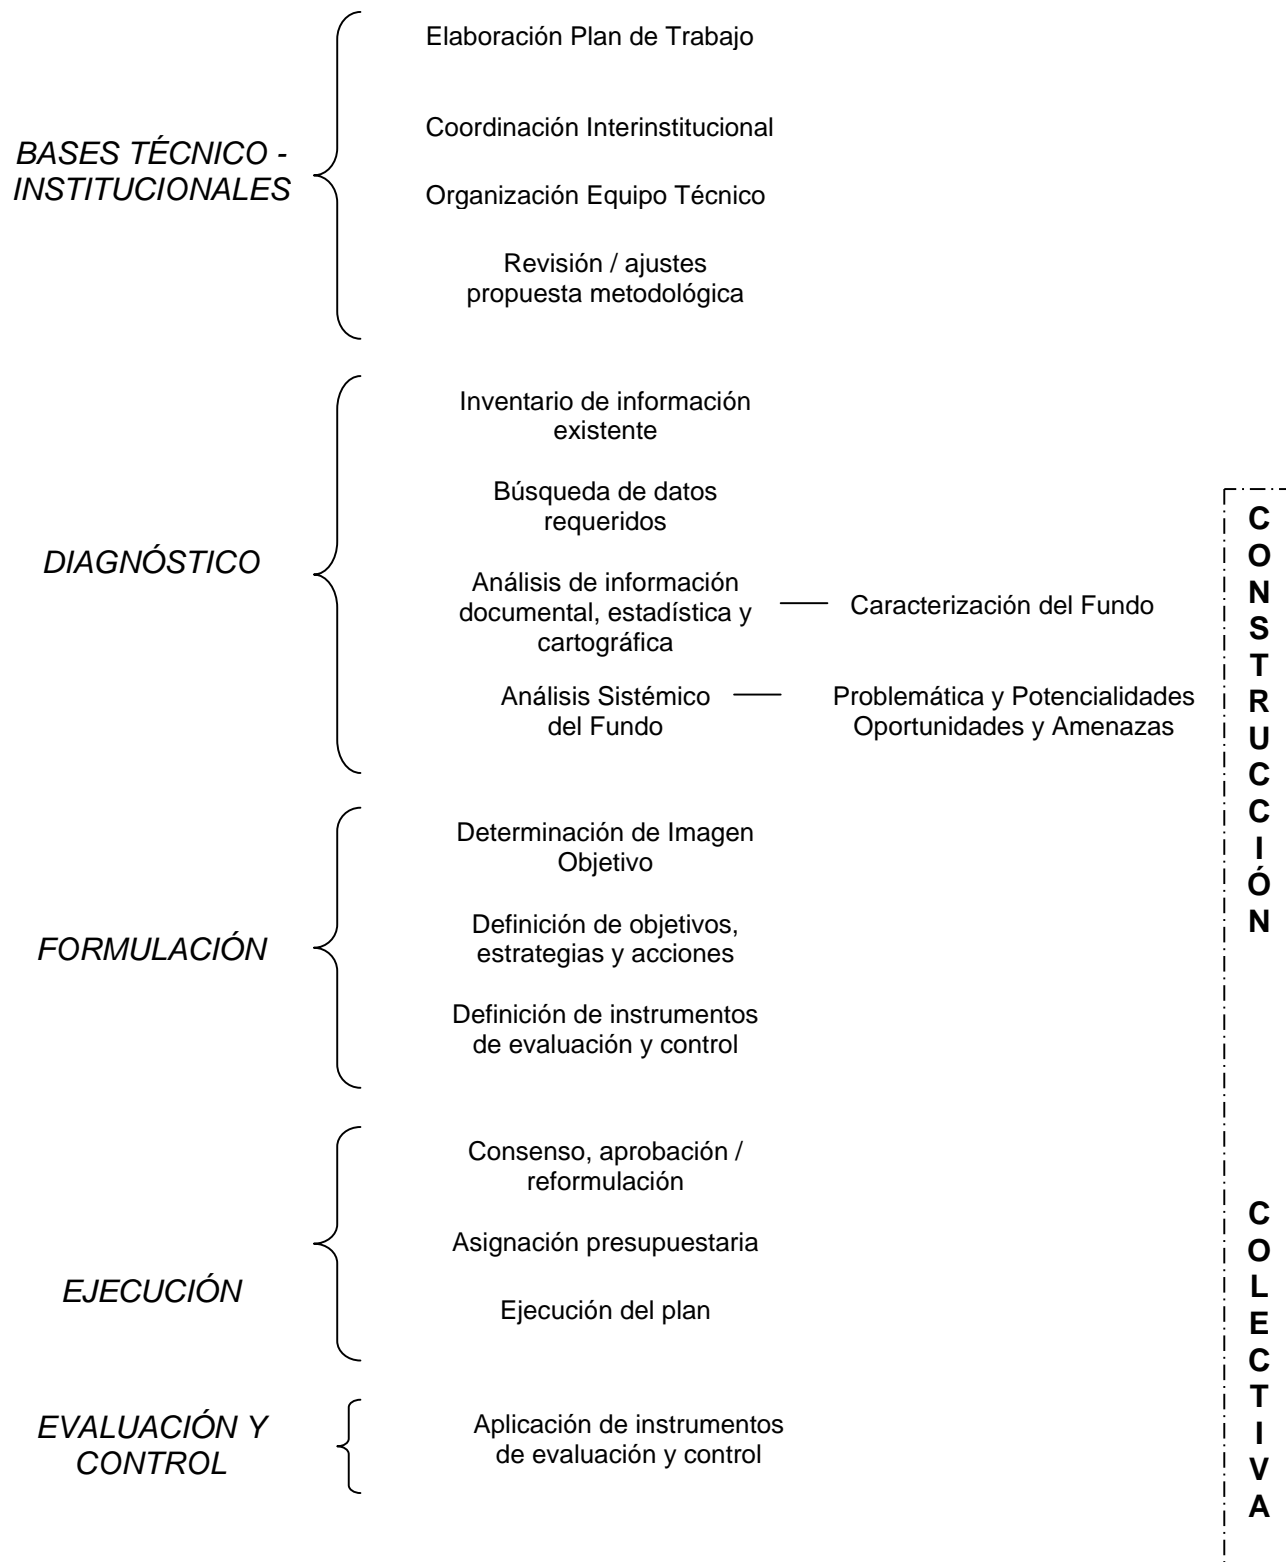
BASES TÉCNICO - INSTITUCIONALES

Elaboración Plan de Trabajo

Coordinación Interinstitucional

Organización Equipo Técnico

Revisión / ajustes propuesta metodológica

DIAGNÓSTICO

Inventario de información existente

Búsqueda de datos requeridos

Análisis de información documental, estadística y cartográfica — Caracterización del Fundo

Análisis Sistémico del Fundo — Problemática y Potencialidades Oportunidades y Amenazas

FORMULACIÓN

Determinación de Imagen Objetivo

Definición de objetivos, estrategias y acciones

Definición de instrumentos de evaluación y control

EJECUCIÓN

Consenso, aprobación / reformulación

Asignación presupuestaria

Ejecución del plan

EVALUACIÓN Y CONTROL

Aplicación de instrumentos de evaluación y control

C O N S T R U C C I Ó N

C O L E C T I V A